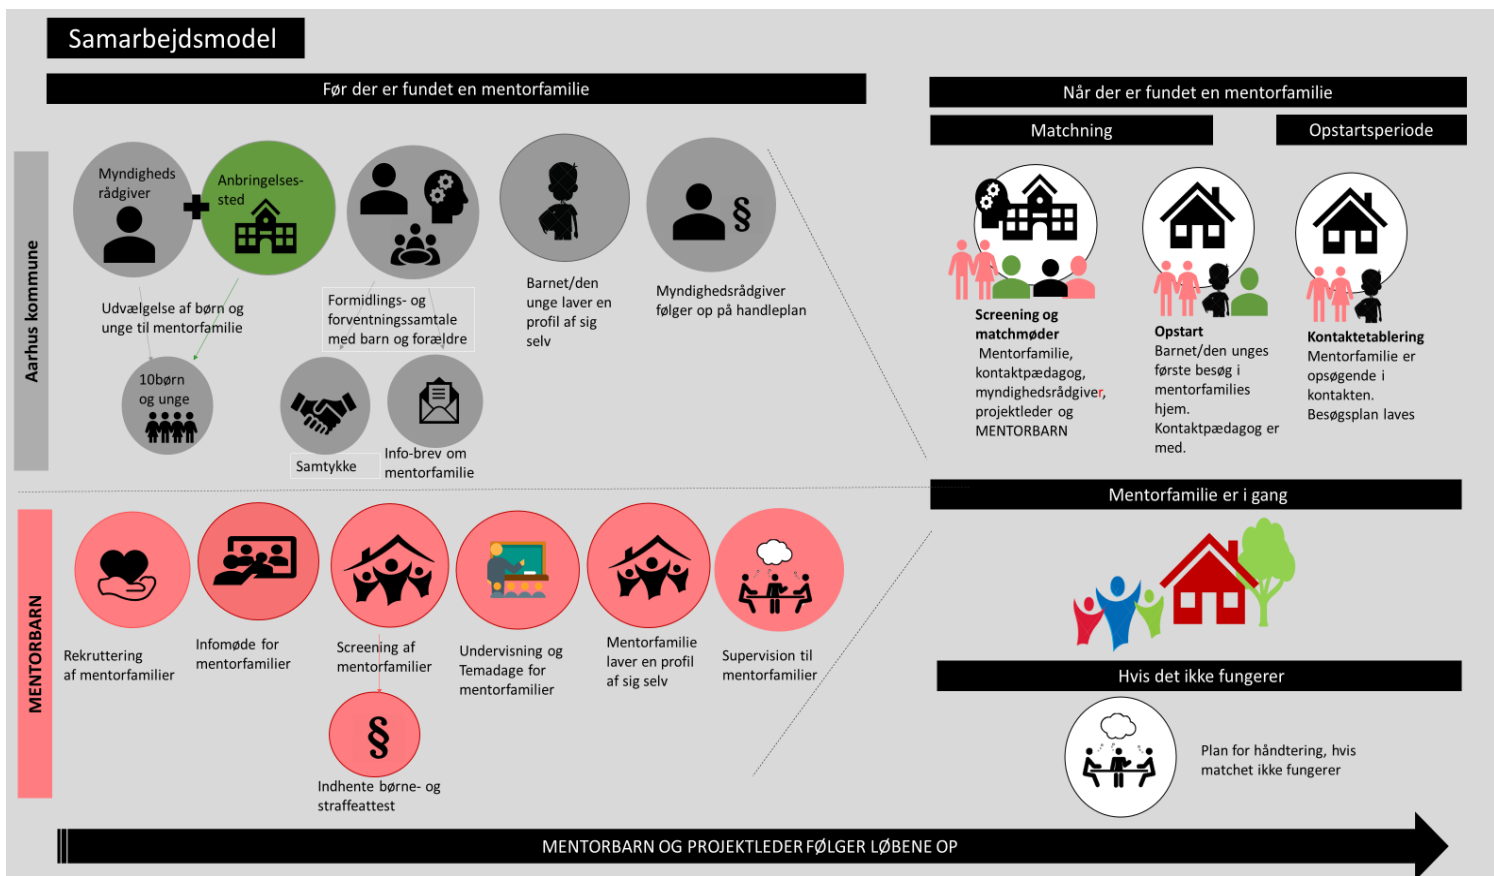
Samarbejdsmodel

Før der er fundet en mentorfamilie

Aarhus kommune

Myndigheds rådgiver

Anbringelses-sted

Udvælgelse af børn og unge til mentorfamilie

10børn og unge

Formidlings- og forventningssamtale med barn og forældre

Samtykke

Info-brev om mentorfamilie

Barnet/den unge laver en profil af sig selv

Myndighedsrådgiver følger op på handleplan

Når der er fundet en mentorfamilie

Matchning

Opstartsperiode

Screening og matchmøder
Mentorfamilie, kontaktpædagog, myndighedsrådgiver, projektleder og MENTORBARN

Opstart
Barnet/den unges første besøg i mentorfamilies hjem. Kontaktpædagog er med.

Kontaktetablering
Mentorfamilie er opsøgende i kontakten. Besøgsplan laves

MENTORBARN

Rekruttering af mentorfamilier

Infomøde for mentorfamilier

Screening af mentorfamilier

Indhente børne- og straffeattest

Undervisning og Temadage for mentorfamilier

Mentorfamilie laver en profil af sig selv

Supervision til mentorfamilier

Mentorfamilie er i gang

Hvis det ikke fungerer

Plan for håndtering, hvis matchet ikke fungerer

MENTORBARN OG PROJEKTLEDER FØLGER LØBENE OP